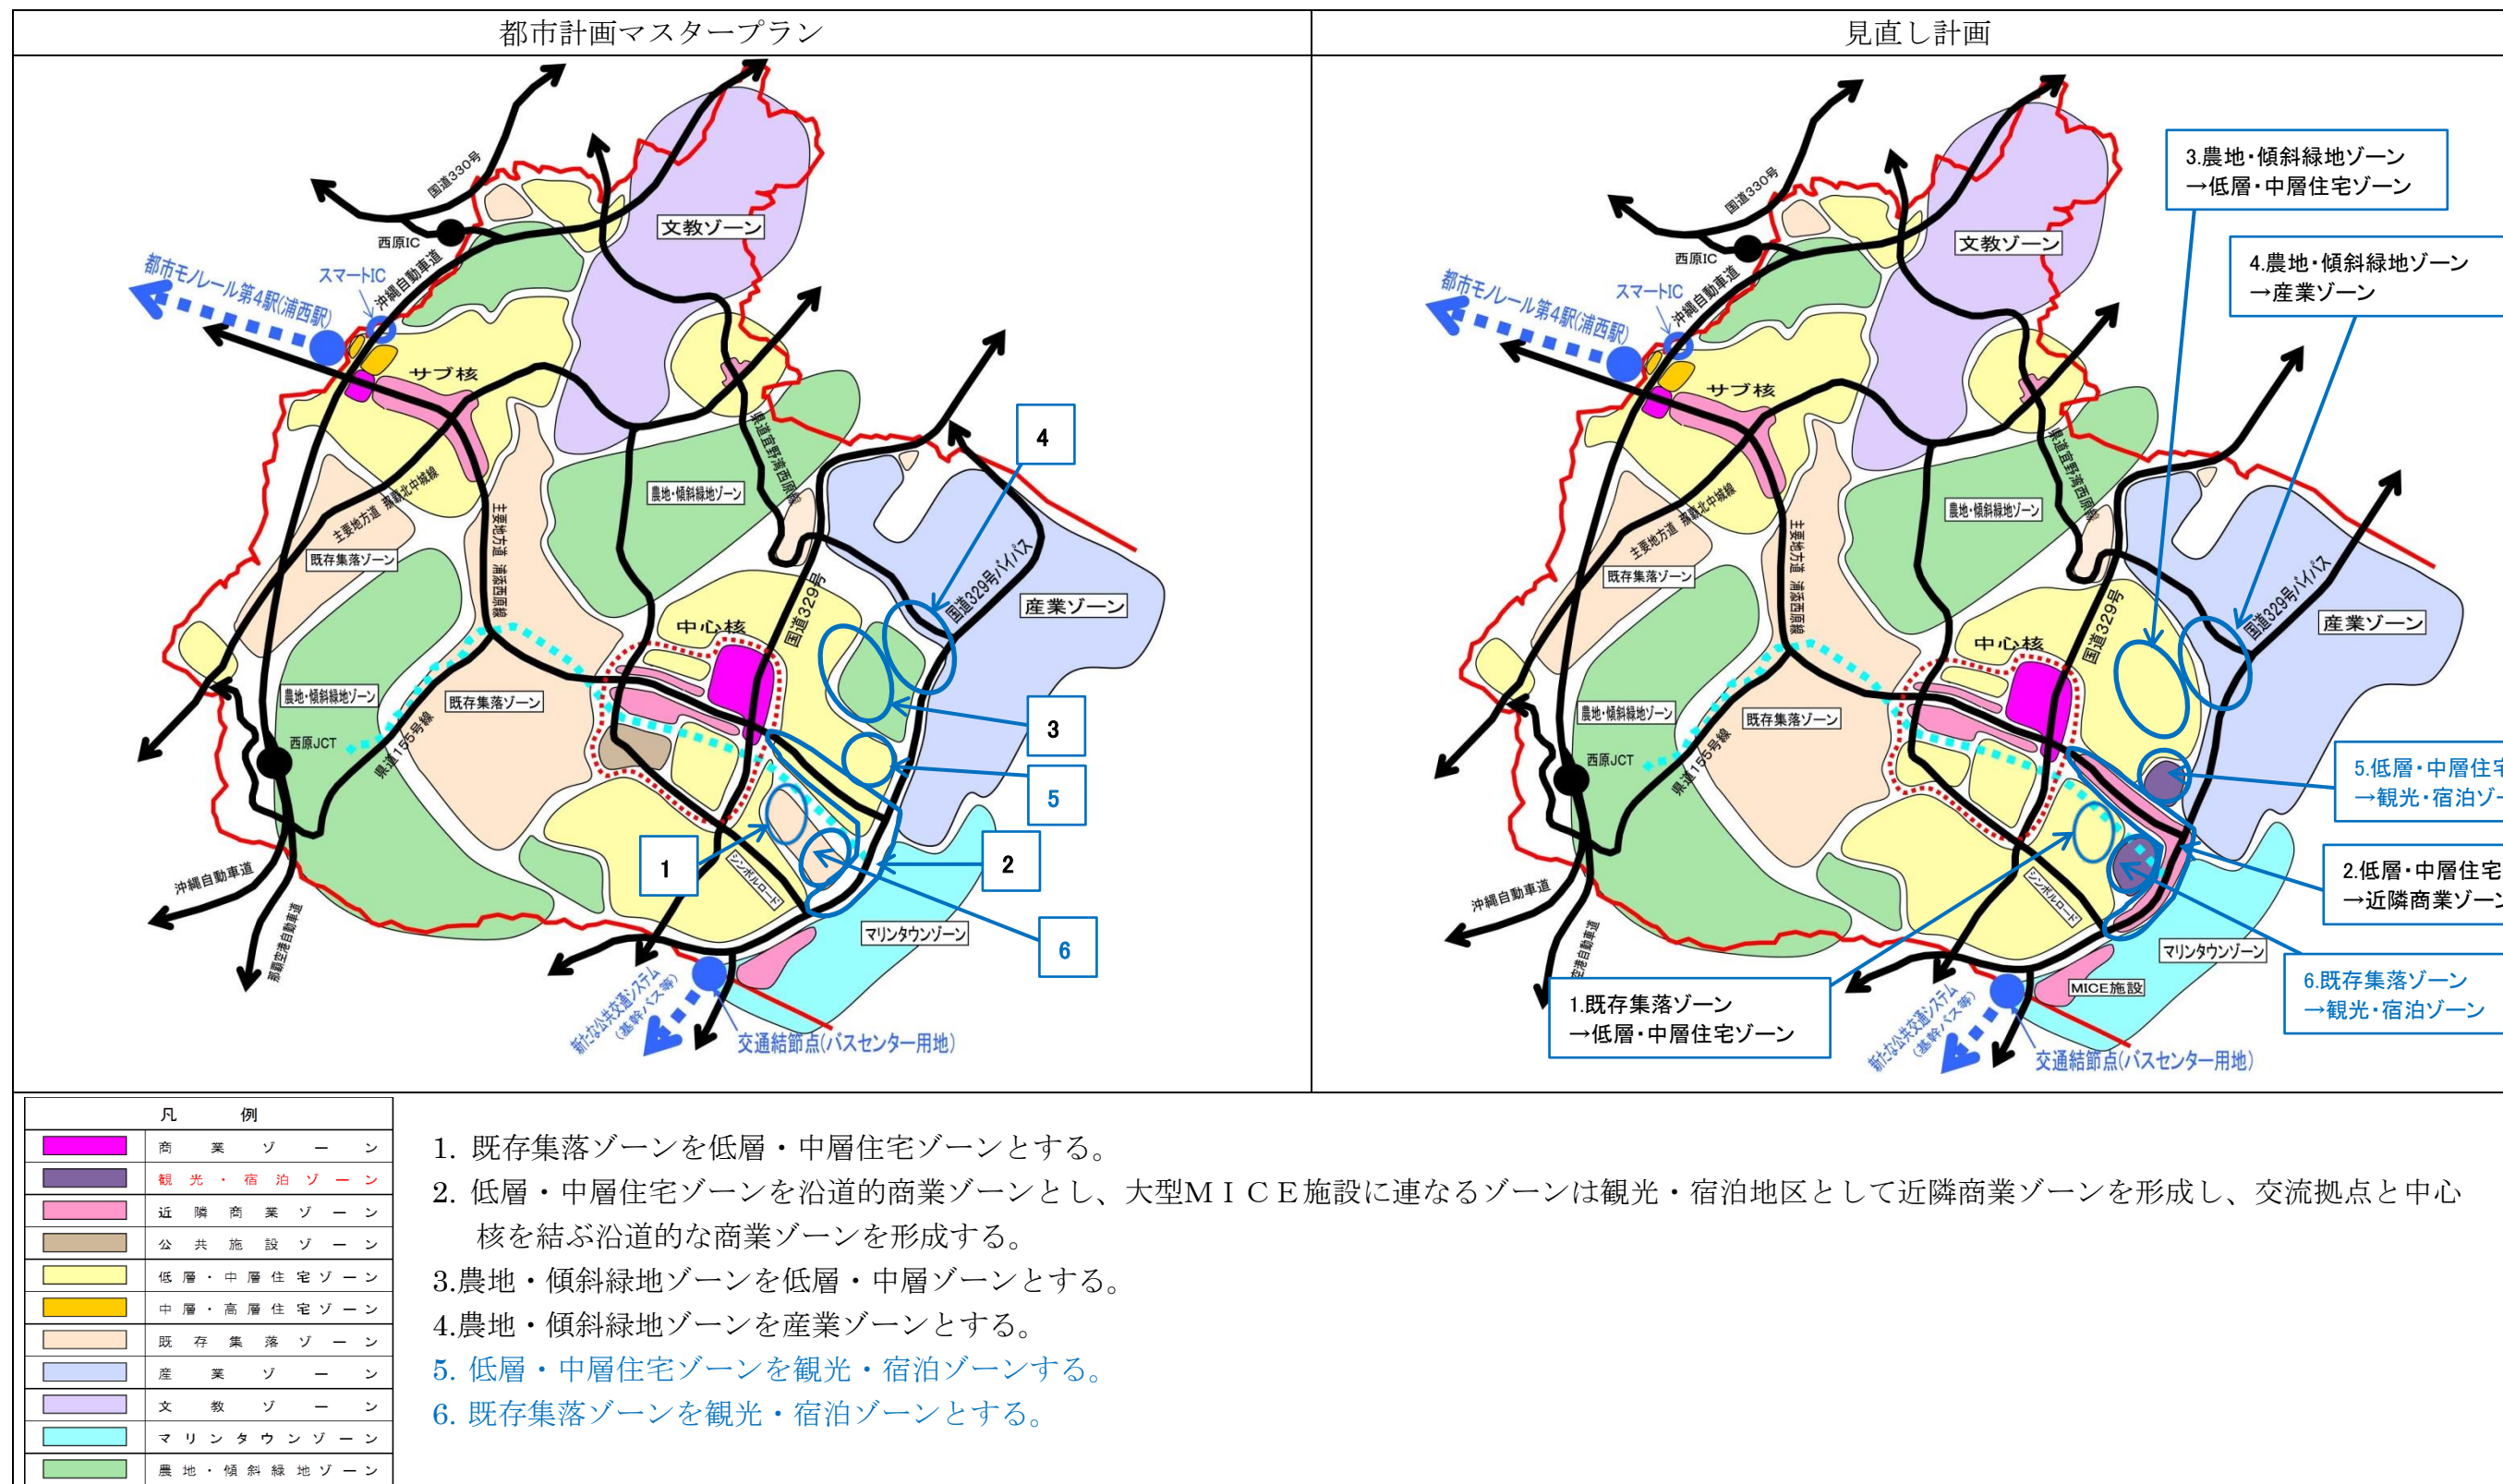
| 都市計画マスタープラン | 見直し計画 |
|---|---|

国道330号
西原IC
スマートIC
沖縄自動車道
都市モノレール第4駅(浦西駅)
サブ核
文教ゾーン
県道宜野湾西原線
主要地方道 浦添北中城線
主要地方道 浦添西原線
農地・傾斜緑地ゾーン
既存集落ゾーン
国道329号バイパス
産業ゾーン
中心核
国道329号
4
3
5
2
1
6
農地・傾斜緑地ゾーン
既存集落ゾーン
西原JCT
県道155号線
シンボルロード
マリンタウンゾーン
沖縄自動車道
那覇空港自動車道
新たな公共交通システム (基幹バス等)
交通結節点(バスセンター用地)

3.農地・傾斜緑地ゾーン
→低層・中層住宅ゾーン

4.農地・傾斜緑地ゾーン
→産業ゾーン

国道330号
西原IC
文教ゾーン
スマートIC
沖縄自動車道
都市モノレール第4駅(浦西駅)
サブ核
県道宜野湾西原線
主要地方道 浦添北中城線
主要地方道 浦添西原線
農地・傾斜緑地ゾーン
既存集落ゾーン
国道329号バイパス
産業ゾーン
中心核
国道329号
農地・傾斜緑地ゾーン
既存集落ゾーン
西原JCT
県道155号線

5.低層・中層住宅
→観光・宿泊ゾー

2.低層・中層住宅
→近隣商業ゾーン

シンボルロード
沖縄自動車道
那覇空港自動車道
マリンタウンゾーン
MICE施設

6.既存集落ゾーン
→観光・宿泊ゾーン

1.既存集落ゾーン
→低層・中層住宅ゾーン

新たな公共交通システム (基幹バス等)
交通結節点(バスセンター用地)

| 凡例 | |
|---|---|
| | 商業ゾーン |
| | 観光・宿泊ゾーン |
| | 近隣商業ゾーン |
| | 公共施設ゾーン |
| | 低層・中層住宅ゾーン |
| | 中層・高層住宅ゾーン |
| | 既存集落ゾーン |
| | 産業ゾーン |
| | 文教ゾーン |
| | マリンタウンゾーン |
| | 農地・傾斜緑地ゾーン |

1. 既存集落ゾーンを低層・中層住宅ゾーンとする。
2. 低層・中層住宅ゾーンを沿道的商業ゾーンとし、大型MICE施設に連なるゾーンは観光・宿泊地区として近隣商業ゾーンを形成し、交流拠点と中心核を結ぶ沿道的な商業ゾーンを形成する。
3.農地・傾斜緑地ゾーンを低層・中層ゾーンとする。
4.農地・傾斜緑地ゾーンを産業ゾーンとする。
5. 低層・中層住宅ゾーンを観光・宿泊ゾーンする。
6. 既存集落ゾーンを観光・宿泊ゾーンとする。